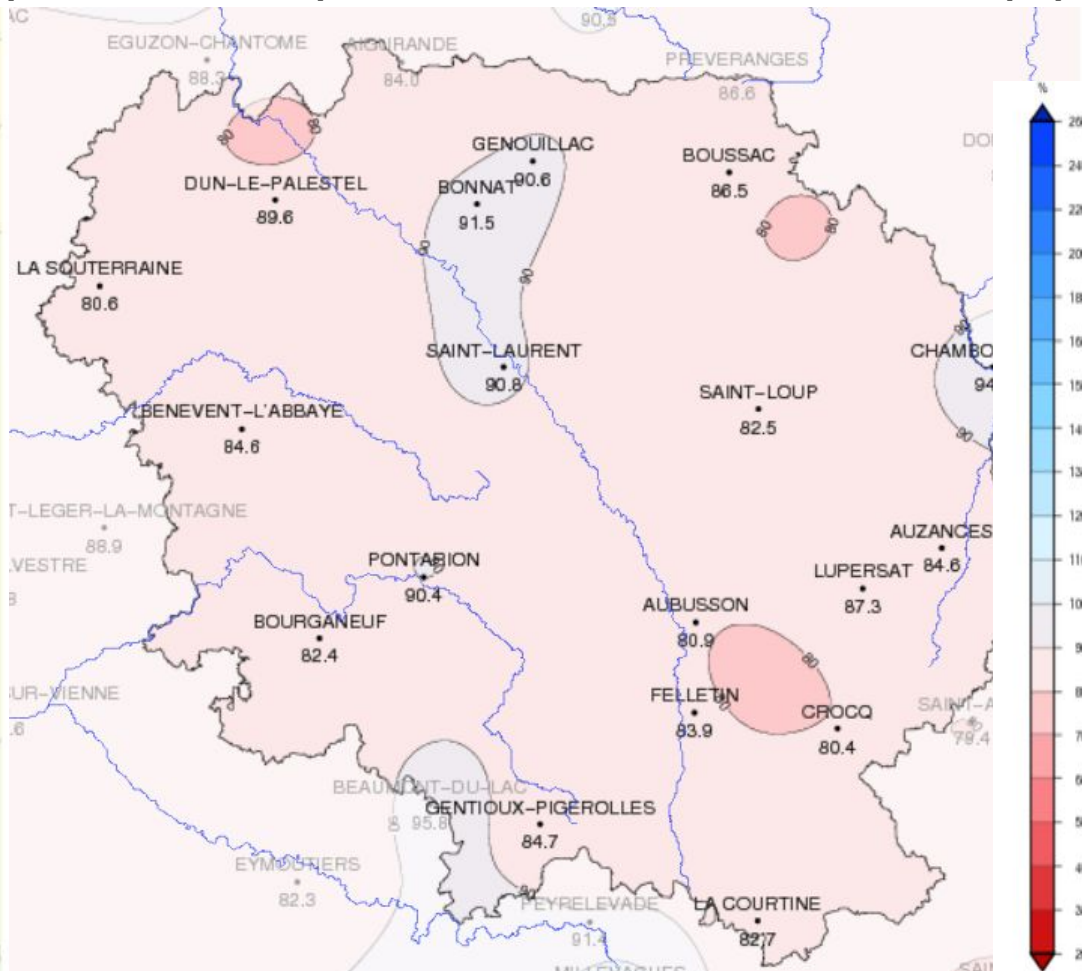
AC
EGUZON-CHANTOME
88.3
AIGURANDE
84.0
90.5
PREVERANGES
86.6
80
80
GENOUILLAC
90.6
BONNAT
91.5
DUN-LE-PALESTEL
89.6
BOUSSAC
86.5
80
80
DO
90
90
LA SOUTERRAINE
80.6
SAINT-LAURENT
90.8
CHAMBO
94
90
90
SAINT-LOUP
82.5
BENEVENT-L'ABBAYE
84.6
T-LEGER-LA-MONTAGNE
88.9
VESTRE
AUZANCES
84.6
PONTARION
90.4
LUPERSAT
87.3
BOURGANEUF
82.4
AUBUSSON
80.9
80
SUR-VIENNE
.6
FELLETIN
83.9
CROCQ
80.4
SAINT-A
79.4
BEAUMONT-DU-LAC
95.8
GENTIOUX-PIGEROLLES
84.7
EYMOUTIERS
82.3
PEYRELEVADE
91.4
LA COURTINE
82.7
%
26
24
22
20
18
16
15
14
13
12
11
10
9
8
7
6
5
4
3
2